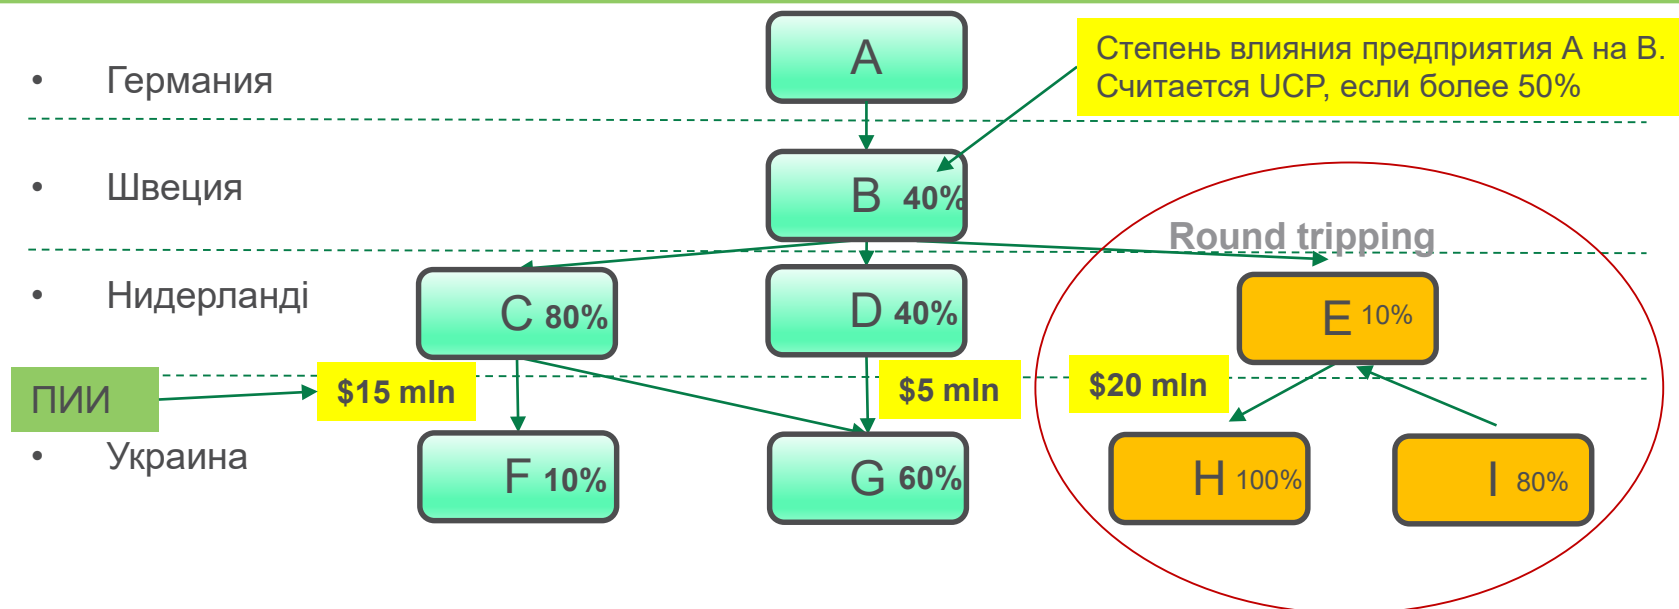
• Германия

• Швеция

• Нидерланді

ПИИ

• Украина

A

Степень влияния предприятия A на B. Считается UCP, если более 50%

B 40%

Round tripping

C 80%

D 40%

E 10%

$15 mln

$5 mln

$20 mln

F 10%

G 60%

H 100%

I 80%